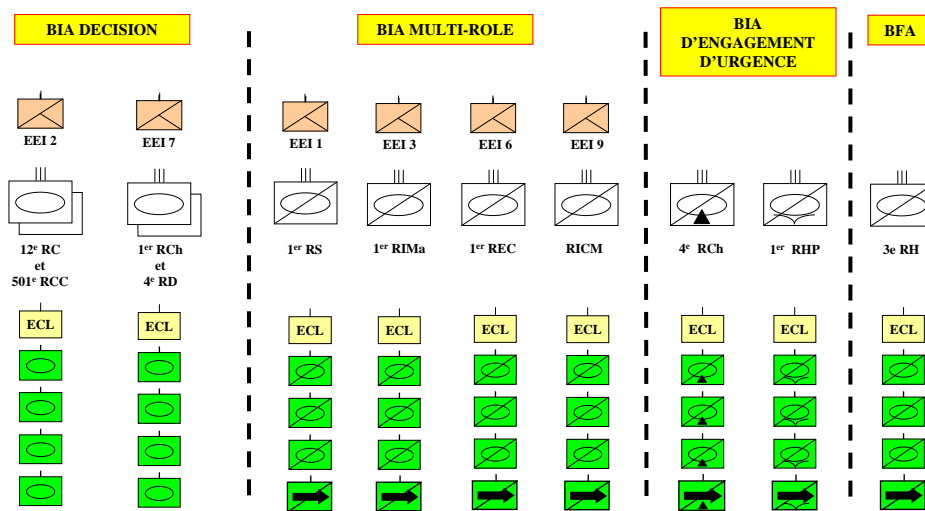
BIA DECISION

BIA MULTI-ROLE

BIA D'ENGAGEMENT D'URGENCE

BFA

EEI 2

EEI 7

EEI 1

EEI 3

EEI 6

EEI 9

12$^{e}$ RC et 501$^{e}$ RCC

1$^{er}$ RCh et 4$^{e}$ RD

1$^{er}$ RS

1$^{er}$ RIMa

1$^{er}$ REC

RICM

4$^{e}$ RCh

1$^{er}$ RHP

3e RH

ECL

ECL

ECL

ECL

ECL

ECL

ECL

ECL

ECL